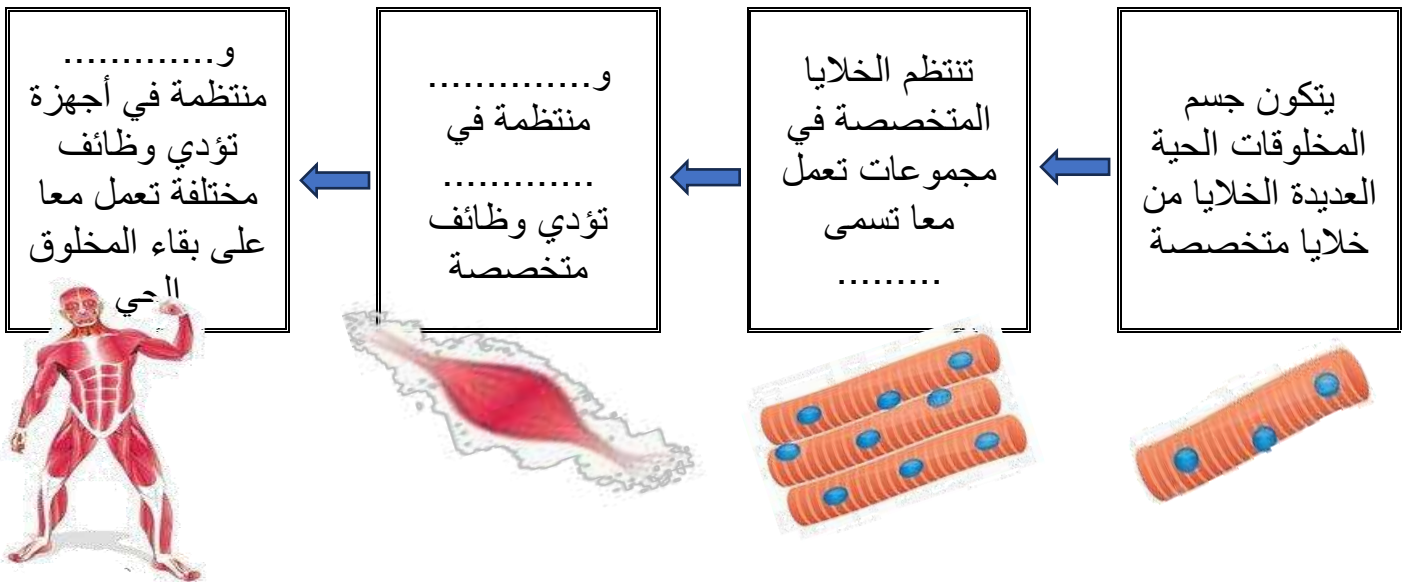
يتكون جسم المخلوقات الحية العديدة الخلايا من خلايا متخصصة

تنتظم الخلايا المتخصصة في مجموعات تعمل معا تسمى .........

و............. منتظمة في ............ تؤدي وظائف متخصصة

و............. منتظمة في أجهزة تؤدي وظائف مختلفة تعمل معا على بقاء المخلوق الحي